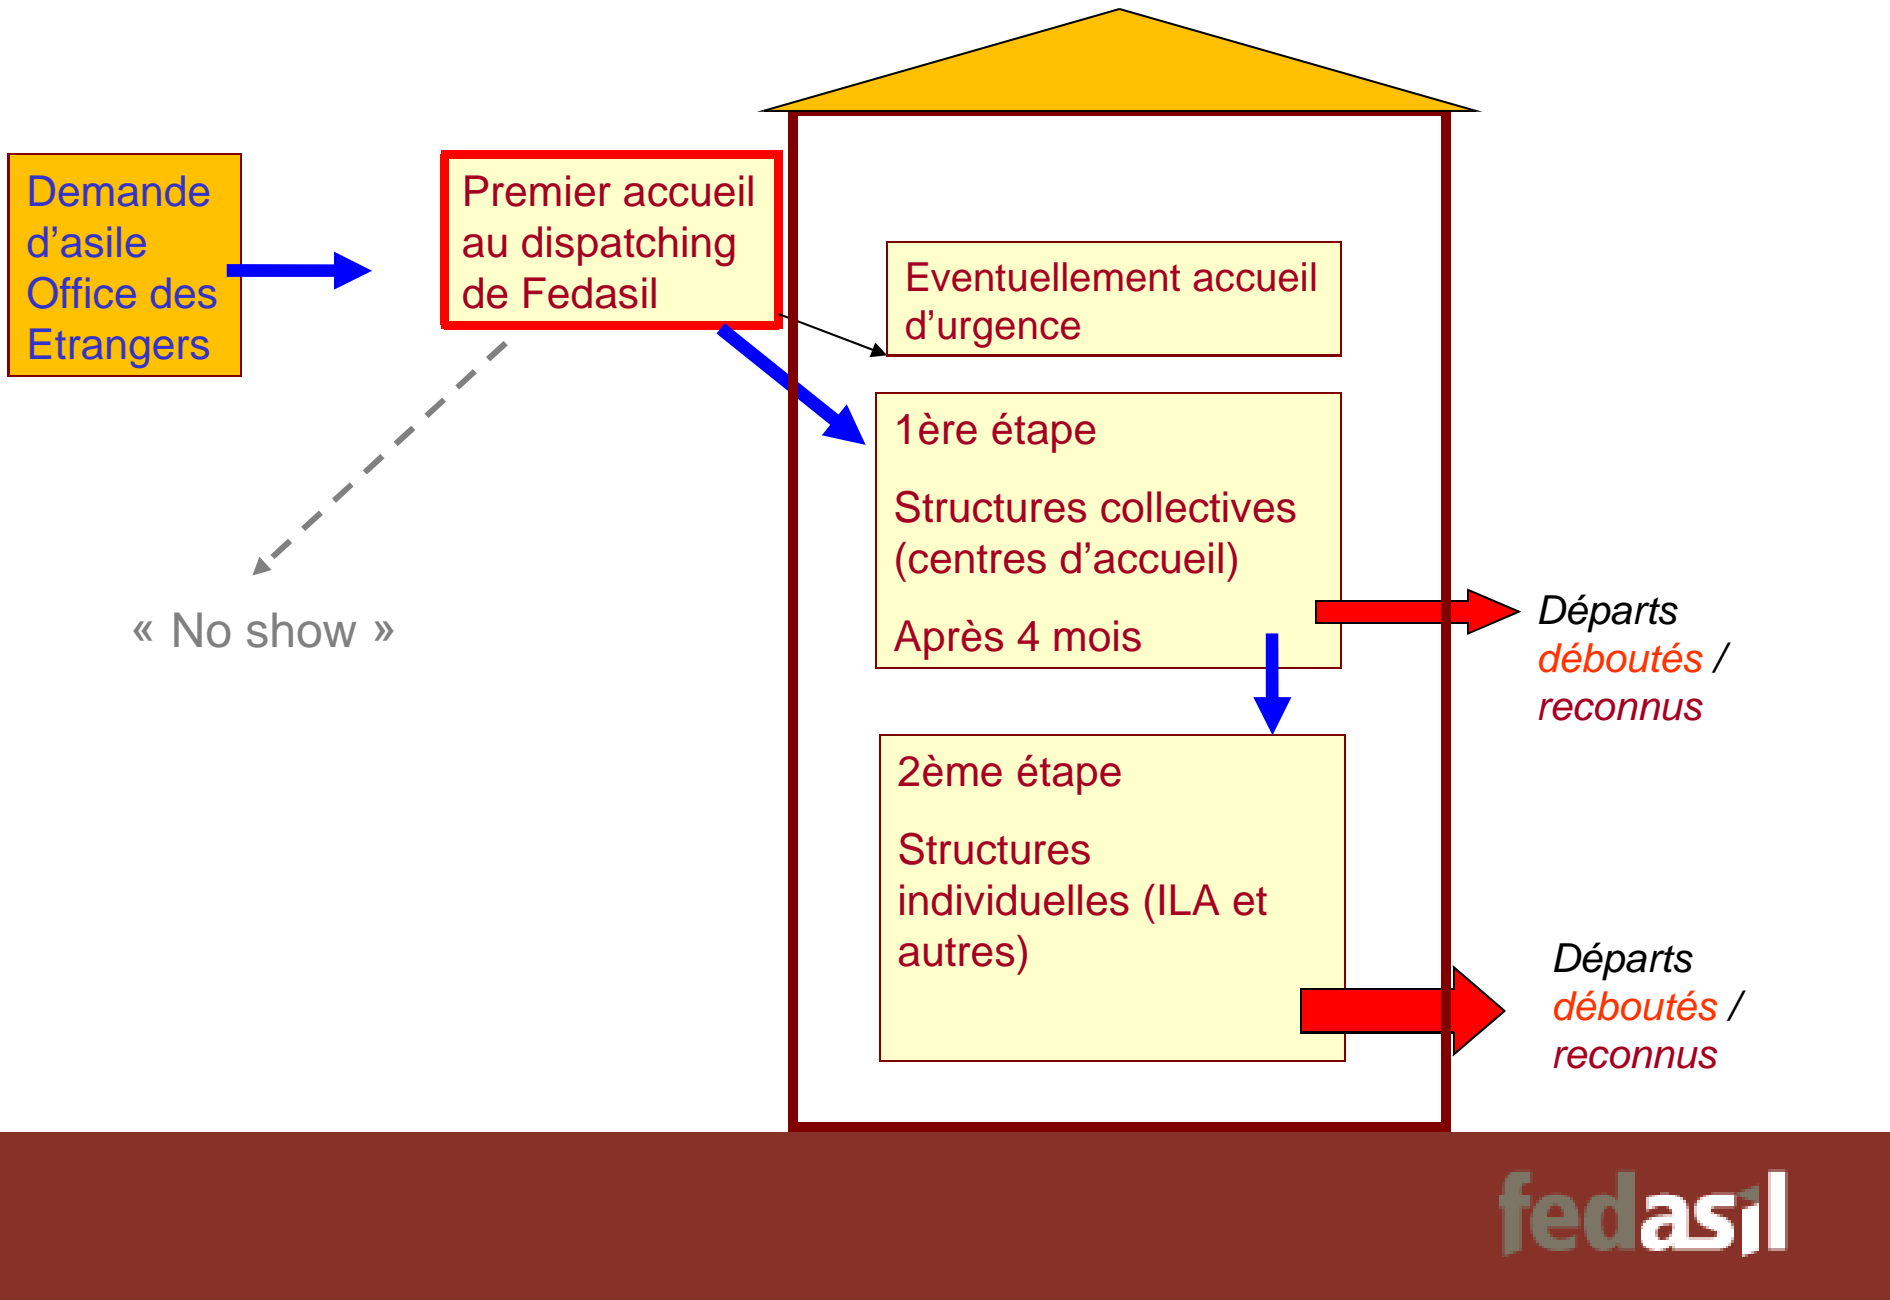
Demande d’asile Office des Etrangers

Premier accueil au dispatching de Fedasil

« No show »

Eventuellement accueil d’urgence

1ère étape

Structures collectives (centres d’accueil)

Après 4 mois

Départs déboutés / reconnus

2ème étape

Structures individuelles (ILA et autres)

Départs déboutés / reconnus

fedasil